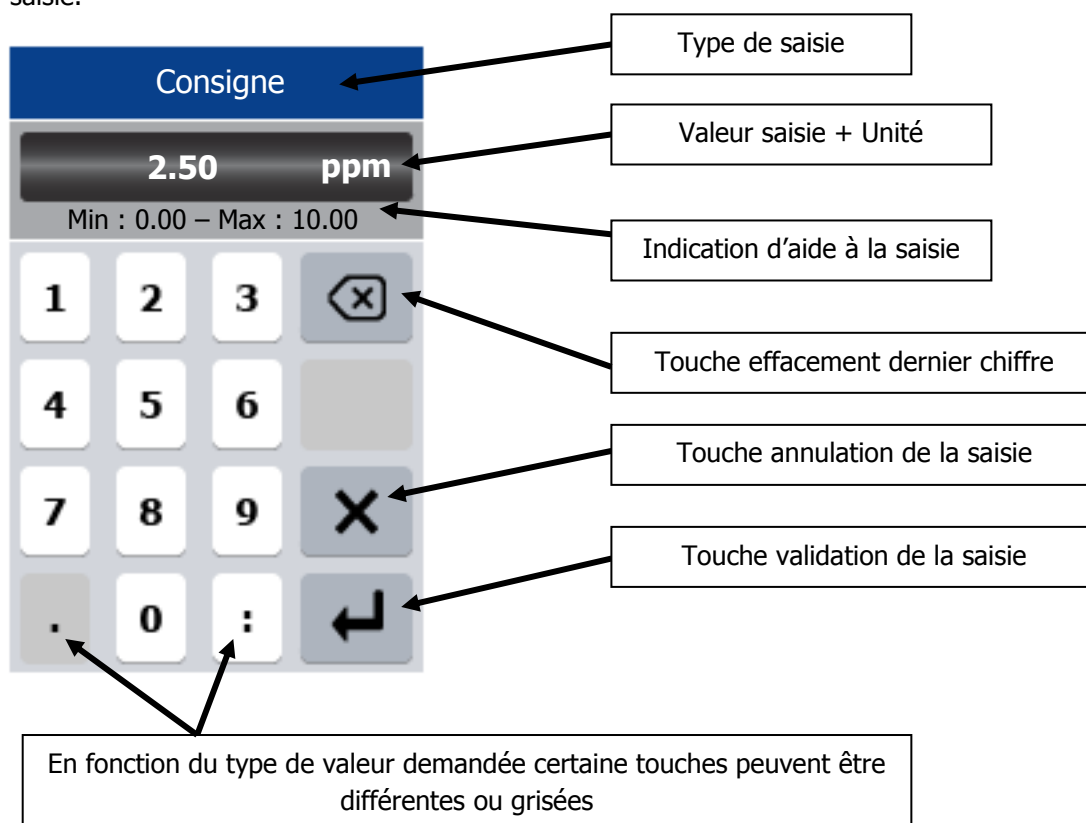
saisie.

Consigne

Type de saisie

2.50 ppm

Valeur saisie + Unité

Min : 0.00 – Max : 10.00

Indication d'aide à la saisie

1 2 3

Touche effacement dernier chiffre

4 5 6

Touche annulation de la saisie

7 8 9

Touche validation de la saisie

. 0 :

En fonction du type de valeur demandée certaine touches peuvent être différentes ou grisées